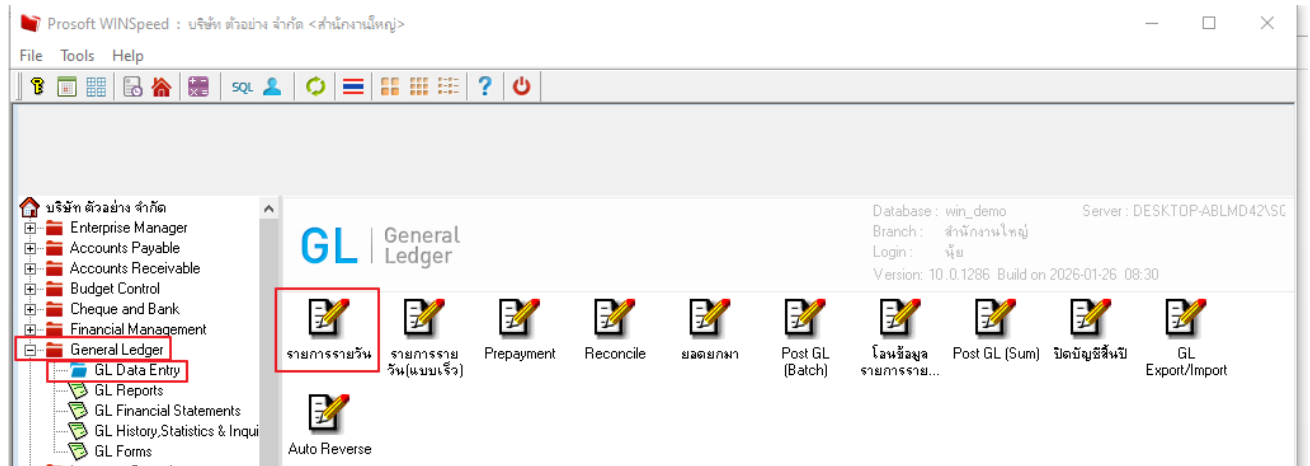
Prosoft WINSpeed : บริษัท ตัวอย่าง จำกัด <สำนักงานใหญ่>

File Tools Help

SQL

บริษัท ตัวอย่าง จำกัด
Enterprise Manager
Accounts Payable
Accounts Receivable
Budget Control
Cheque and Bank
Financial Management
General Ledger
GL Data Entry
GL Reports
GL Financial Statements
GL History,Statistics & Inqui
GL Forms

GL | General Ledger

Database : win_demo
Server : DESKTOP-ABLMD42\SC
Branch : สำนักงานใหญ่
Login : นุ้ย
Version: 10.0.1286 Build on 2026-01-26 08:30

รายการรายวัน
รายการรายวัน(แบบเร็ว)
Prepayment
Reconcile
ยอดยกมา
Post GL (Batch)
โอนข้อมูลรายการราย...
Post GL (Sum)
ปิดบัญชีสิ้นปี
GL Export/Import
Auto Reverse